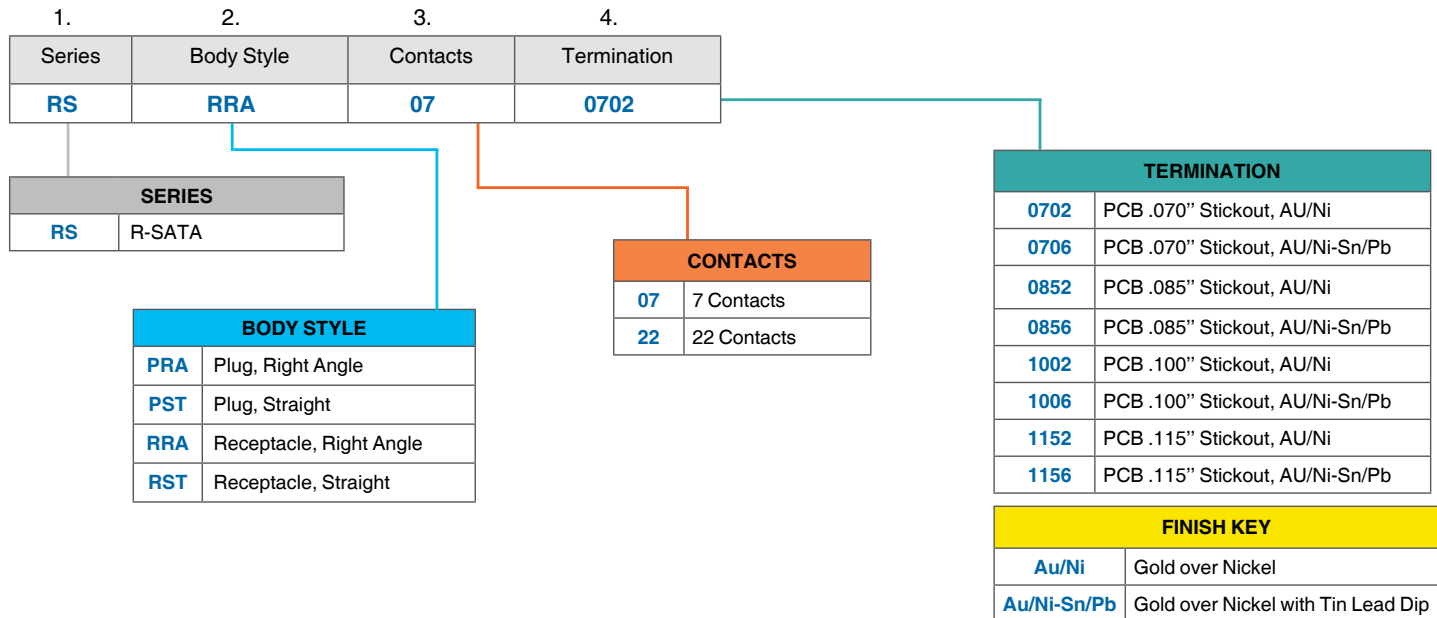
| 1. Series | 2. Body Style | 3. Contacts | 4. Termination |
|---|---|---|---|
| RS | RRA | 07 | 0702 |

| SERIES | |
|---|---|
| RS | R-SATA |

| BODY STYLE | |
|---|---|
| PRA | Plug, Right Angle |
| PST | Plug, Straight |
| RRA | Receptacle, Right Angle |
| RST | Receptacle, Straight |

| CONTACTS | |
|---|---|
| 07 | 7 Contacts |
| 22 | 22 Contacts |

| TERMINATION | |
|---|---|
| 0702 | PCB .070'' Stickout, AU/Ni |
| 0706 | PCB .070'' Stickout, AU/Ni-Sn/Pb |
| 0852 | PCB .085'' Stickout, AU/Ni |
| 0856 | PCB .085'' Stickout, AU/Ni-Sn/Pb |
| 1002 | PCB .100'' Stickout, AU/Ni |
| 1006 | PCB .100'' Stickout, AU/Ni-Sn/Pb |
| 1152 | PCB .115'' Stickout, AU/Ni |
| 1156 | PCB .115'' Stickout, AU/Ni-Sn/Pb |

| FINISH KEY | |
|---|---|
| Au/Ni | Gold over Nickel |
| Au/Ni-Sn/Pb | Gold over Nickel with Tin Lead Dip |